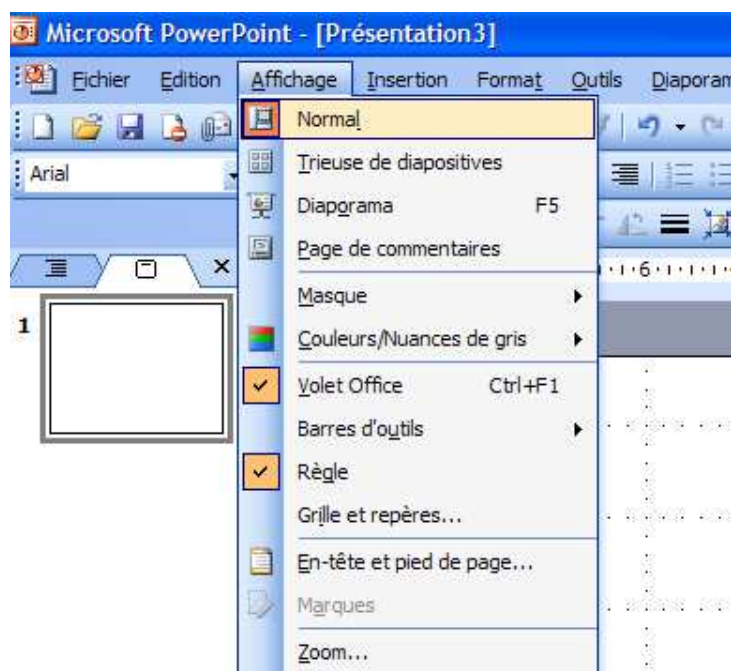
Microsoft PowerPoint - [Présentation3]

Fichier Edition Affichage Insertion Format Outils Diaporam

Arial

1

Normal
Trieuse de diapositives
Diaporama F5
Page de commentaires
Masque
Couleurs/Nuances de gris
Volet Office Ctrl+F1
Barres d'outils
Règle
Grille et repères...
En-tête et pied de page...
Marques
Zoom...